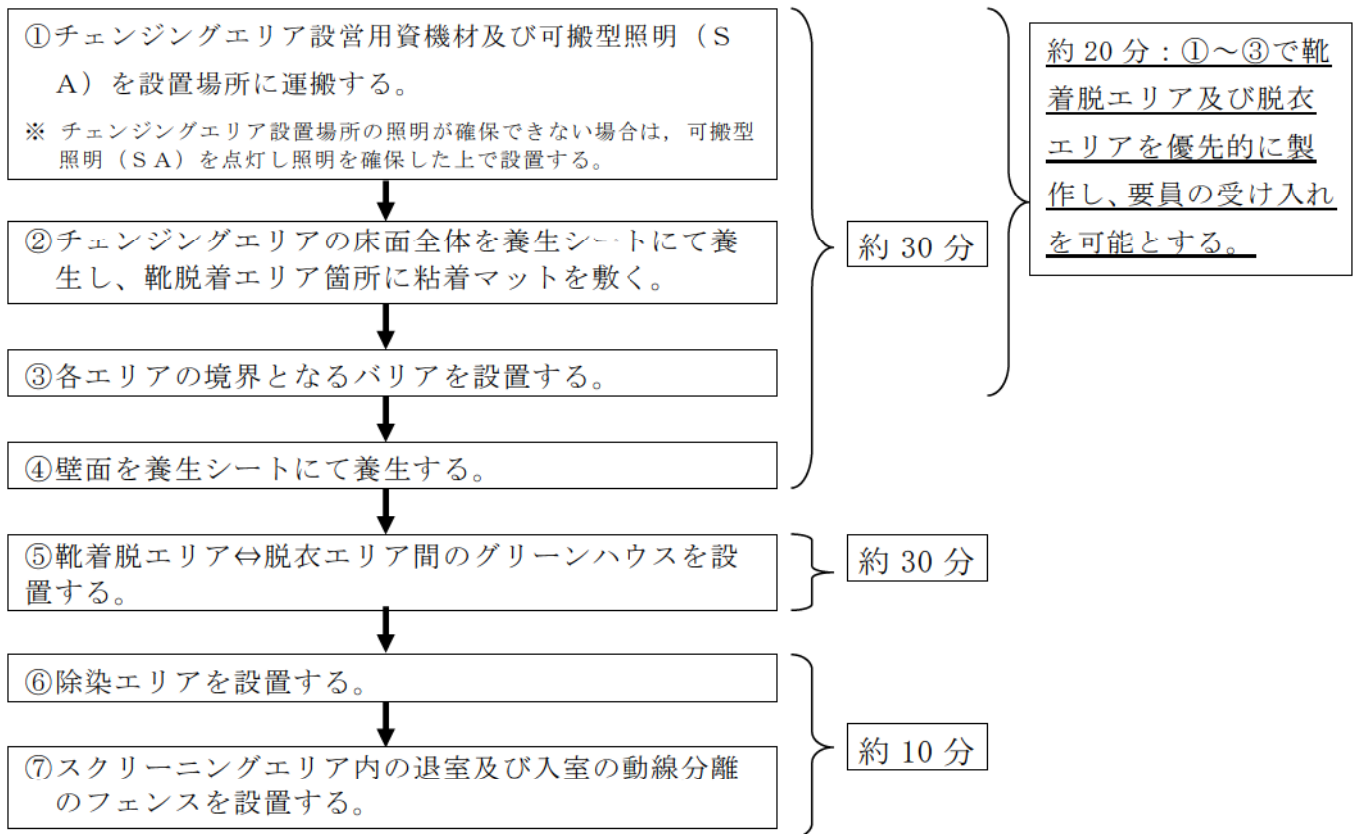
①チェンジングエリア設営用資機材及び可搬型照明（ＳＡ）を設置場所に運搬する。

※ チェンジングエリア設置場所の照明が確保できない場合は，可搬型照明（ＳＡ）を点灯し照明を確保した上で設置する。

②チェンジングエリアの床面全体を養生シートにて養生し、靴脱着エリア箇所に粘着マットを敷く。

③各エリアの境界となるバリアを設置する。

④壁面を養生シートにて養生する。

約 30 分

約 20 分：①～③で靴着脱エリア及び脱衣エリアを優先的に製作し、要員の受け入れを可能とする。

⑤靴着脱エリア⇔脱衣エリア間のグリーンハウスを設置する。

約 30 分

⑥除染エリアを設置する。

⑦スクリーニングエリア内の退室及び入室の動線分離のフェンスを設置する。

約 10 分